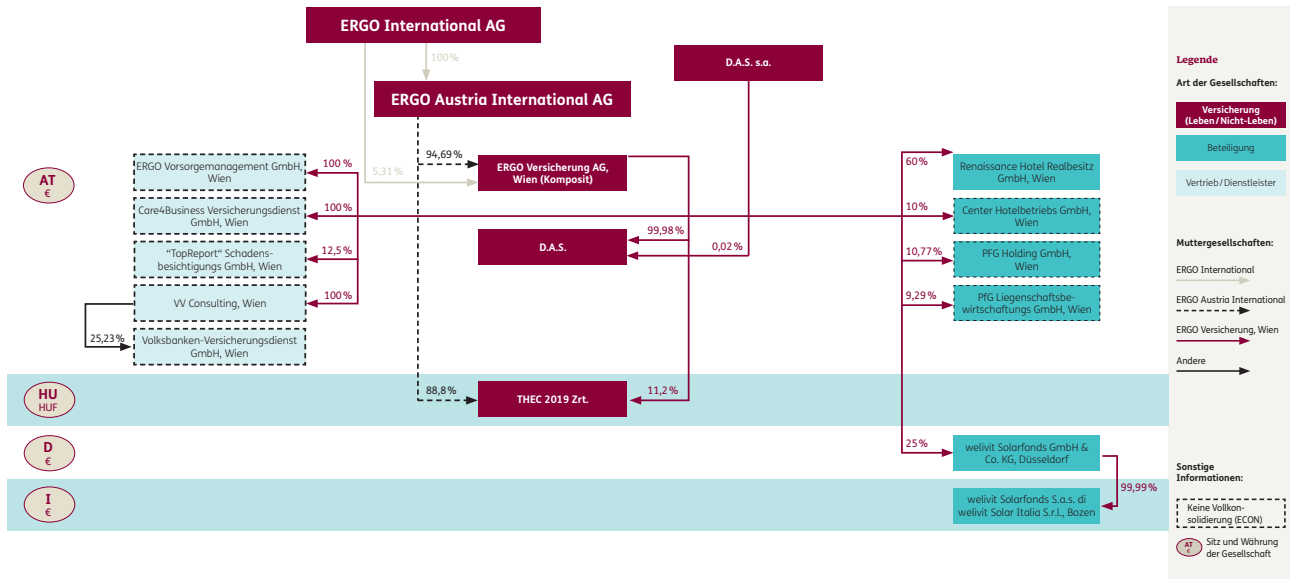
ERGO International AG

100 %

ERGO Austria International AG

D.A.S. s.a.

94,69 %

5,31 %

ERGO Versicherung AG, Wien (Komposit)

AT
€

ERGO Vorsorgemanagement GmbH, Wien

100 %

Care4Business Versicherungsdienst GmbH, Wien

100 %

"TopReport" Schadensbesichtigungs GmbH, Wien

12,5 %

VV Consulting, Wien

100 %

25,23 %

Volksbanken-Versicherungsdienst GmbH, Wien

D.A.S.

99,98 %

0,02 %

60 %

Renaissance Hotel Realbesitz GmbH, Wien

10 %

Center Hotelbetriebs GmbH, Wien

10,77 %

PfG Holding GmbH, Wien

9,29 %

PfG Liegenschaftsbewirtschaftungs GmbH, Wien

HU
HUF

88,8 %

THEC 2019 Zrt.

11,2 %

D
€

25 %

welivit Solarfonds GmbH & Co. KG, Düsseldorf

I
€

99,99 %

welivit Solarfonds S.a.s. di welivit Solar Italia S.r.l., Bozen

Legende

Art der Gesellschaften:

Versicherung (Leben / Nicht-Leben)

Beteiligung

Vertrieb / Dienstleister

Muttergesellschaften:

ERGO International

ERGO Austria International

ERGO Versicherung, Wien

Andere

Sonstige Informationen:

Keine Vollkonsolidierung (ECON)

AT
€
Sitz und Währung der Gesellschaft